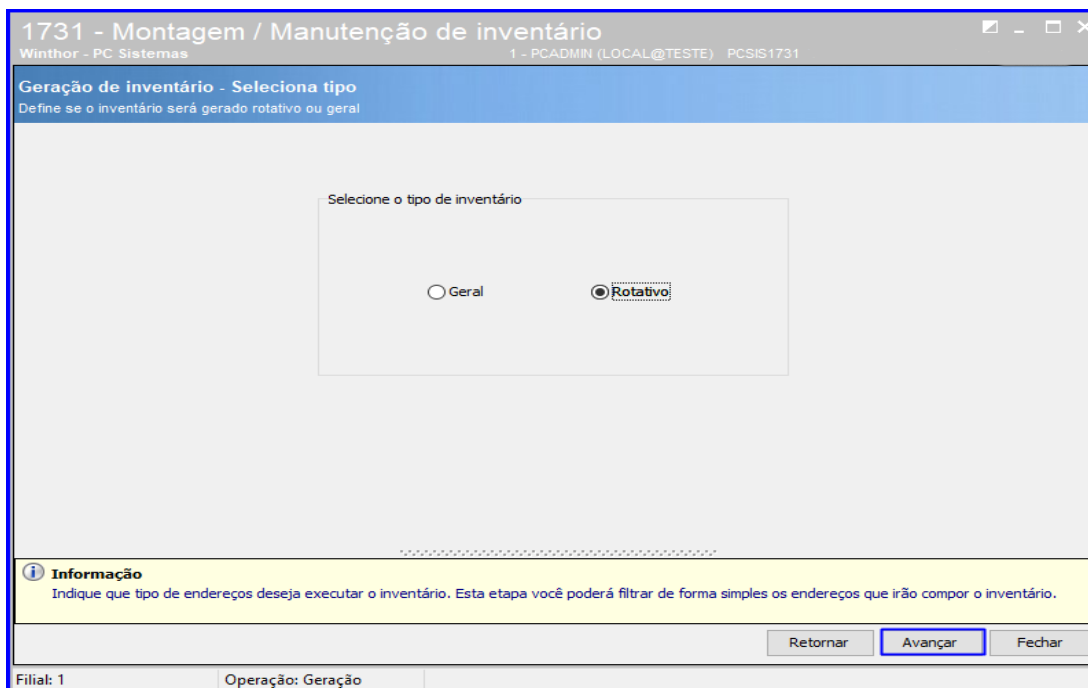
1731 - Montagem / Manutenção de inventário
Winthor - PC Sistemas
1 - PCADMIN (LOCAL@TESTE) PCSIS1731

Geração de inventário - Seleciona tipo
Define se o inventário será gerado rotativo ou geral

Selecione o tipo de inventário

Geral
Rotativo

Informação
Indique que tipo de endereços deseja executar o inventário. Esta etapa você poderá filtrar de forma simples os endereços que irão compor o inventário.

Retornar
Avançar
Fechar

Filial: 1
Operação: Geração